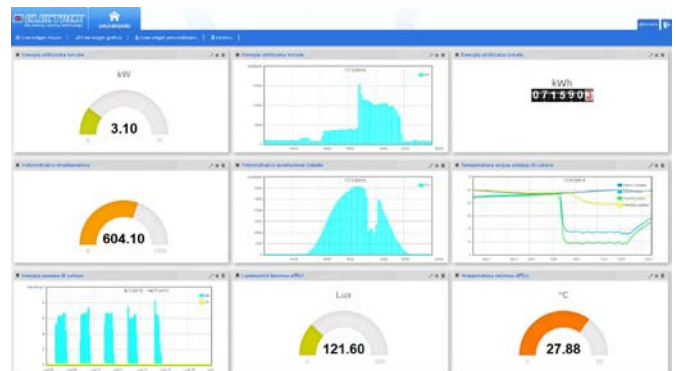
ELECTREX

Crea widget misura | Crea widget grafico | Crea widget personalizzato | Elimina

Energia utilizzata totale
kW
3.10
0
15

Energia utilizzata totale

Energia utilizzata totale
kWh
0715908

Fotovoltaico produzione
604.10
0
1000

Fotovoltaico produzione totale

Temperatura acqua pompa di calore

Energia pompa di calore

Luminosità lavoro uffici
Lux
121.60
0

Temperatura lavoro uffici
°C
27.88
0